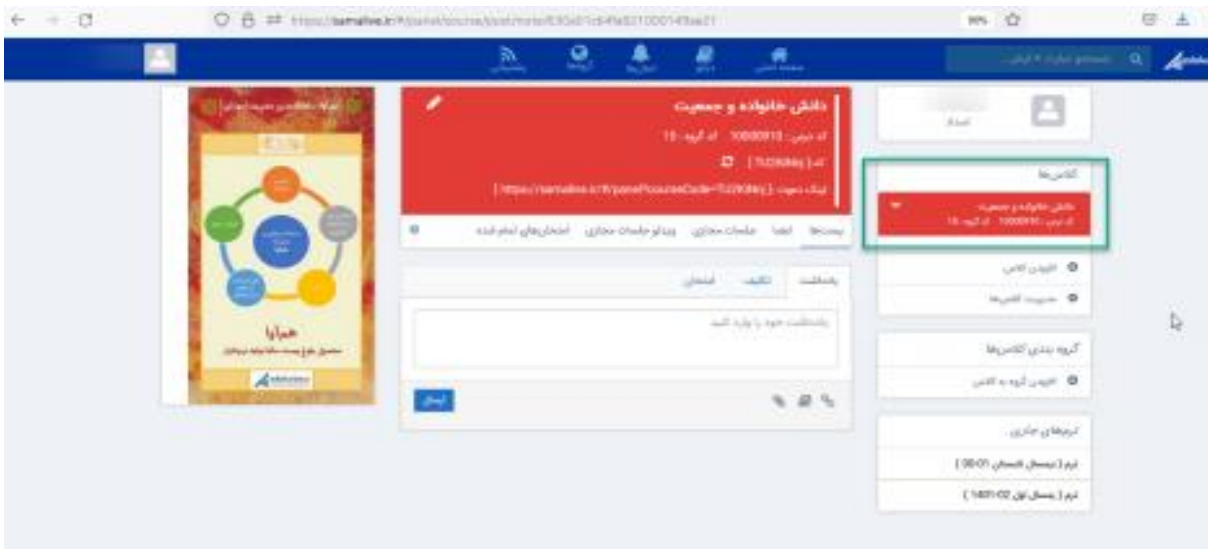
دانش خانواده و جمعیت

کد درس: 10000913 کد گروه: 15

کد: [ TU2KRAy ]

لینک دعوت: [ https://samalive.ir/#/panel?courseCode=TU2KRAy ]

پست‌ها اعضا جلسات مجازی ویدئو جلسات مجازی امتحان‌های انجام شده

یادداشت تکلیف امتحان

یادداشت خود را وارد کنید

ارسال

کلاس‌ها

دانش خانواده و جمعیت
کد درس: 10000913 کد گروه: 15

افزودن کلاس

مدیریت کلاس‌ها

گروه بندی کلاس‌ها

افزودن گروه به کلاس

ترم‌های جاری

ترم ( تابستان 1400-03 )

ترم ( نیمسال اول 1401-02 )

همایا
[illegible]

جستجو عبارت + اینتر

صفحه اصلی